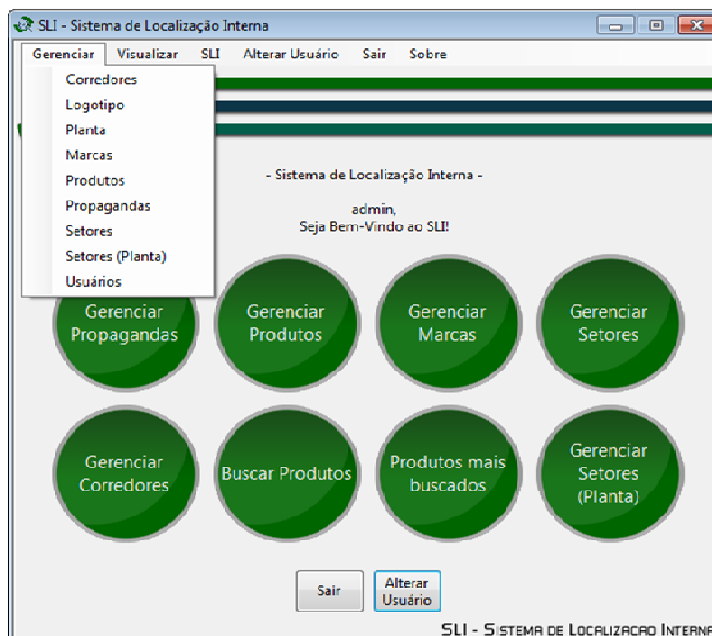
SLI - Sistema de Localização Interna

Gerenciar Visualizar SLI Alterar Usuário Sair Sobre

Corredores
Logotipo
Planta
Marcas
Produtos
Propagandas
Setores
Setores (Planta)
Usuários

- Sistema de Localização Interna -

admin,
Seja Bem-Vindo ao SLI!

Gerenciar Propagandas

Gerenciar Produtos

Gerenciar Marcas

Gerenciar Setores

Gerenciar Corredores

Buscar Produtos

Produtos mais buscados

Gerenciar Setores (Planta)

Sair

Alterar Usuário

SLI - Sistema de Localizacao Interna